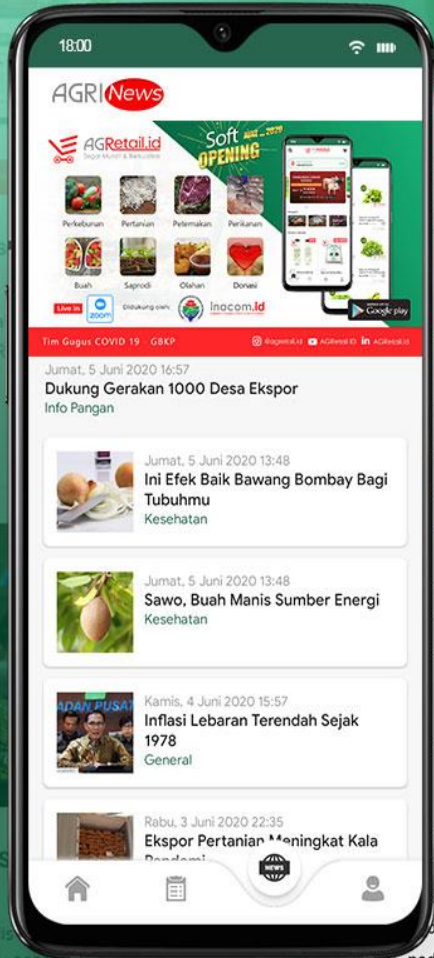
18:00

AGRI News

AGRetail.id

Soft OPENING

Perkebunan Pertanian Peternakan Perikanan

Buah Saprodi Olahan Donasi

Live in zoom Didukung oleh: inocom.id

Google play

Tim Gugus COVID 19 · GBKP

@agretail.id AGRetail.ID AGRetail.id

Jumat, 5 Juni 2020 16:57
Dukung Gerakan 1000 Desa Ekspor
Info Pangan

Jumat, 5 Juni 2020 13:48
Ini Efek Baik Bawang Bombay Bagi Tubuhmu
Kesehatan

Jumat, 5 Juni 2020 13:48
Sawo, Buah Manis Sumber Energi
Kesehatan

ADAN PUSA

Kamis, 4 Juni 2020 15:57
Inflasi Lebaran Terendah Sejak 1978
General

Rabu, 3 Juni 2020 22:35
Ekspor Pertanian Meningkat Kala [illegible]

NEWS